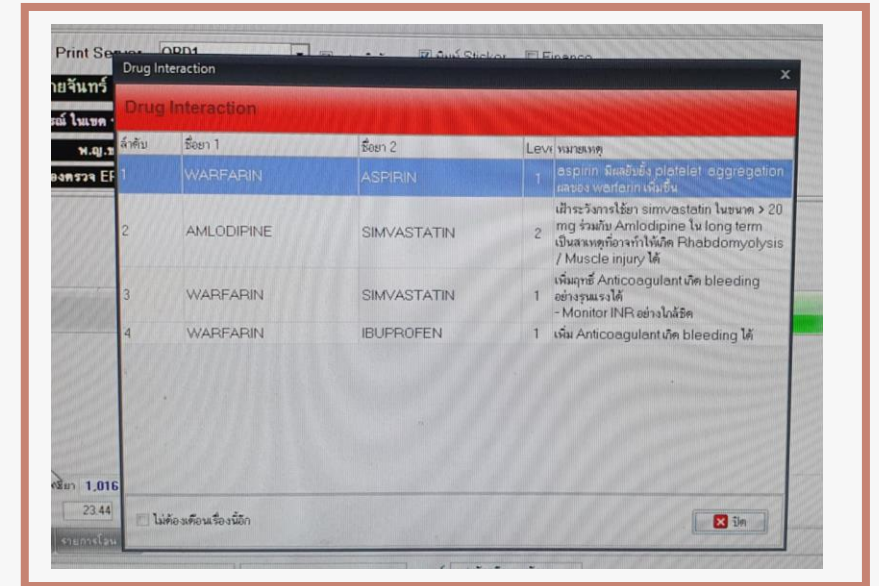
Print Server OPD1 พิมพ์ Sticker Finance

ายจันทร์

รณ์ ในเขต

พ.ญ.

องตรวจ EF

Drug Interaction

Drug Interaction

| ลำดับ | ชื่อยา 1 | ชื่อยา 2 | Leve | หมายเหตุ |
|---|---|---|---|---|
| 1 | WARFARIN | ASPIRIN | 1 | aspirin มีผลยับยั้ง platelet aggregation ผลของ warfarin เพิ่มขึ้น |
| 2 | AMLODIPINE | SIMVASTATIN | 2 | เฝ้าระวังการใช้ยา simvastatin ในขนาด > 20 mg ร่วมกับ Amlodipine ใน long term เป็นสาเหตุที่อาจทำให้เกิด Rhabdomyolysis / Muscle injury ได้ |
| 3 | WARFARIN | SIMVASTATIN | 1 | เพิ่มฤทธิ์ Anticoagulant เกิด bleeding อย่างรุนแรงได้ - Monitor INR อย่างใกล้ชิด |
| 4 | WARFARIN | IBUPROFEN | 1 | เพิ่ม Anticoagulant เกิด bleeding ได้ |

ไม่ต้องเตือนเรื่องนี้อีก

ปิด

ชื่อยา 1,016

23.44

รายการโอน